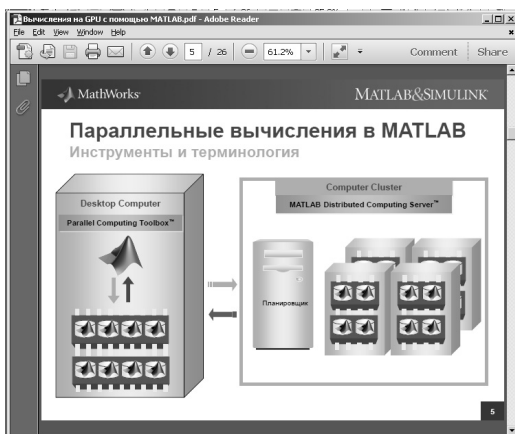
Вычисления на GPU с помощью MATLAB.pdf - Adobe Reader

File Edit View Window Help

5 / 26 61.2% Comment Share

MathWorks

MATLAB&SIMULINK

Параллельные вычисления в MATLAB

Инструменты и терминология

Desktop Computer

Parallel Computing Toolbox™

Computer Cluster

MATLAB Distributed Computing Server™

Планировщик

5